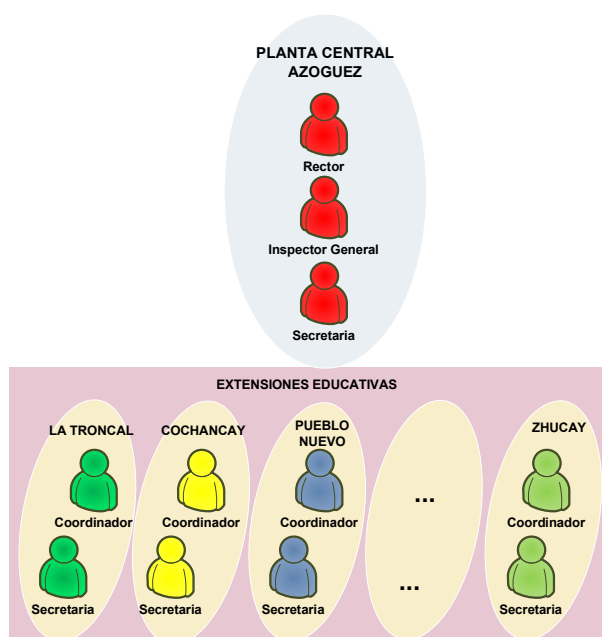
PLANTA CENTRAL
AZOGUEZ

Rector

Inspector General

Secretaria

EXTENSIONES EDUCATIVAS

LA TRONCAL

Coordinador

Secretaria

COCHANCAY

Coordinador

Secretaria

PUEBLO NUEVO

Coordinador

Secretaria

...

...

ZHUCAY

Coordinador

Secretaria